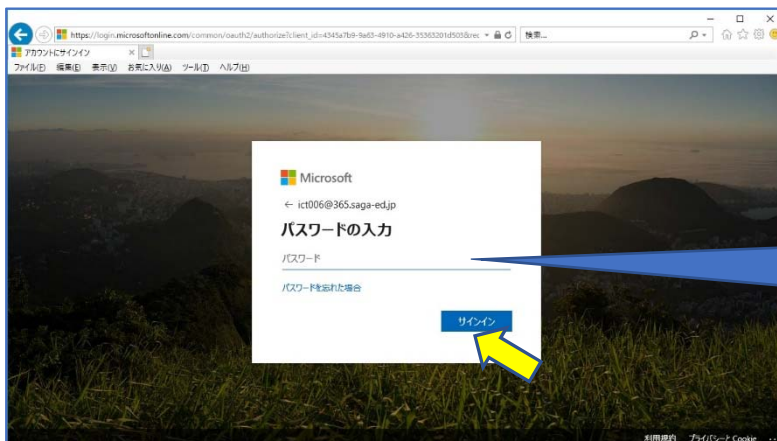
https://login.microsoftonline.com/common/oauth2/authorize?client_id=4345a7b9-9a63-4910-a426-35363201d503&rec
検索...
アカウントにサインイン
ファイル(F) 編集(E) 表示(V) お気に入り(A) ツール(T) ヘルプ(H)

Microsoft
← ict006@365.saga-ed.jp
パスワードの入力
パスワード
パスワードを忘れた場合
サインイン

利用規約 プライバシーと Cookie